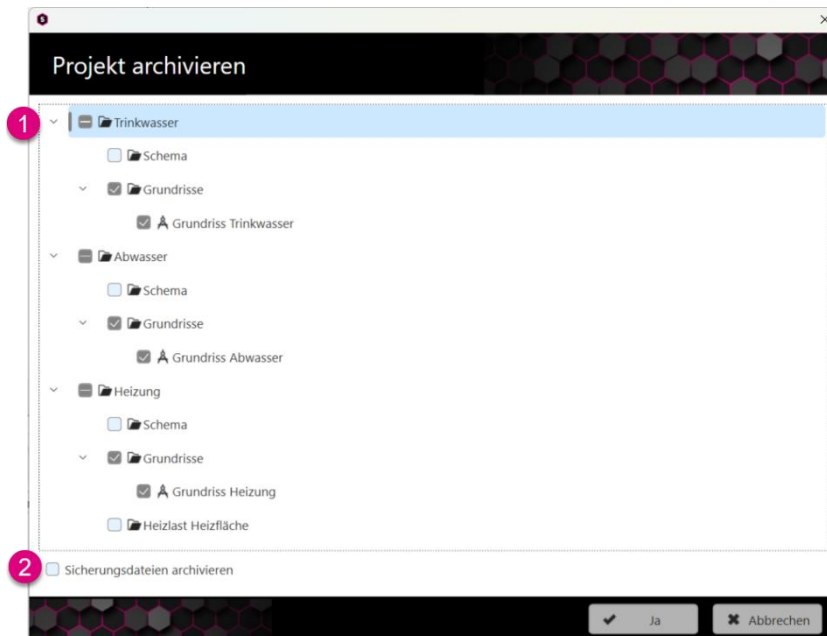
Projekt archivieren

1

Trinkwasser

Schema

Grundrisse

Grundriss Trinkwasser

Abwasser

Schema

Grundrisse

Grundriss Abwasser

Heizung

Schema

Grundrisse

Grundriss Heizung

Heizlast Heizfläche

2

Sicherungsdateien archivieren

Ja

Abbrechen